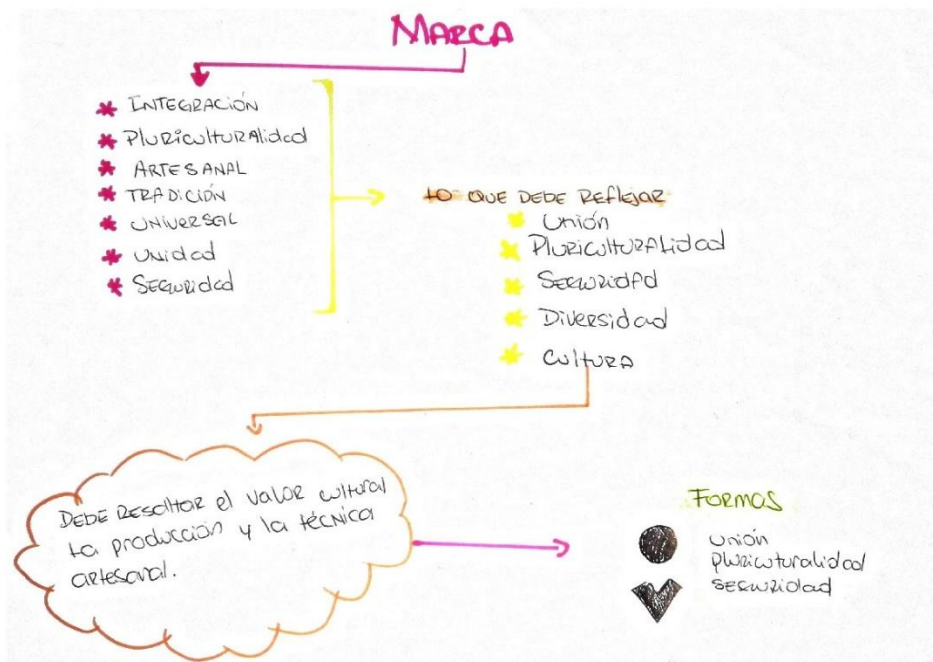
MARCA

* INTEGRACIÓN
* Pluriculturalidad
* ARTESANAL
* TRADICIÓN
* UNIVERSAL
* Unidad
* Seguridad

LO QUE DEBE REFLEJAR
* Unión
* Pluriculturalidad
* Seguridad
* Diversidad
* Cultura

Debe resaltar el valor cultural la producción y la técnica artesanal.

FORMAS
Unión
pluriculturalidad
seguridad